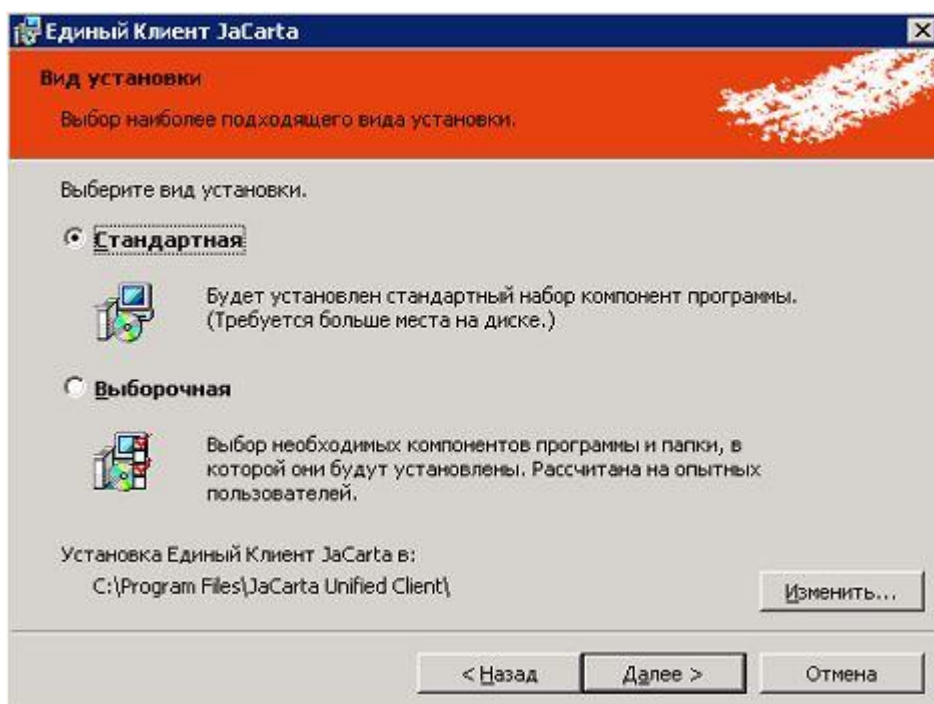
Единый Клиент JaCarta

Вид установки

Выбор наиболее подходящего вида установки.

Выберите вид установки.

Стандартная

Будет установлен стандартный набор компонент программы. (Требуется больше места на диске.)

Выборочная

Выбор необходимых компонентов программы и папки, в которой они будут установлены. Рассчитана на опытных пользователей.

Установка Единый Клиент JaCarta в:
C:\Program Files\JaCarta Unified Client\

Изменить...

< Назад
Далее >
Отмена